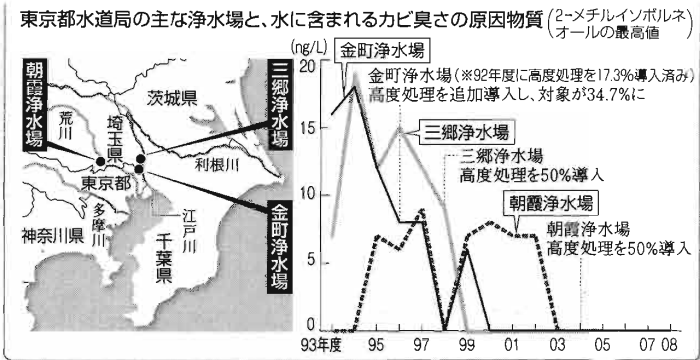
東京都水道局の主な浄水場と、水に含まれるカビ臭さの原因物質（2-メチルイソボルネオールの最高値）

朝霞浄水場
三郷浄水場
金町浄水場
茨城県
荒川
埼玉県
利根川
東京都
多摩川
江戸川
神奈川県
千葉県

(ng/L)
20
15
10
5
0

金町浄水場
金町浄水場（※92年度に高度処理を17.3%導入済み）高度処理を追加導入し、対象が34.7%に
三郷浄水場
三郷浄水場 高度処理を50%導入
朝霞浄水場
朝霞浄水場 高度処理を50%導入

93年度 95 97 99 01 03 05 07 08